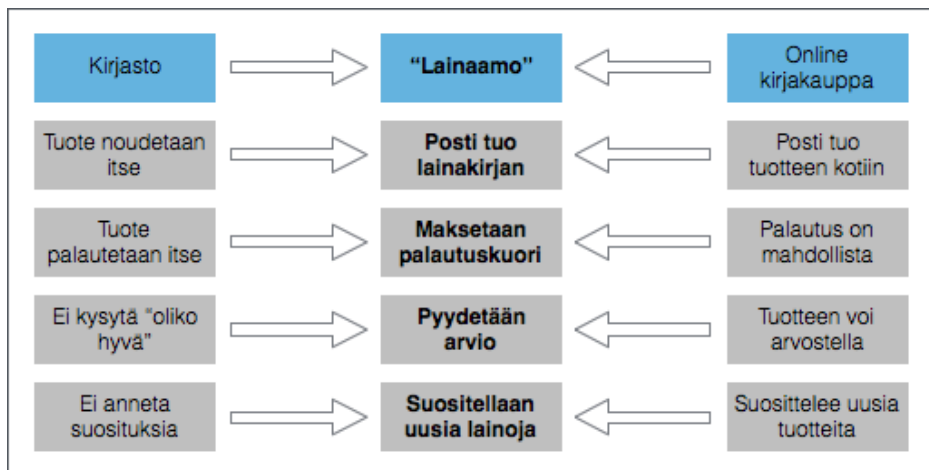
Kirjasto

"Lainaamo"

Online kirjakauppa

Tuote noudetaan itse

Posti tuo lainakirjan

Posti tuo tuotteen kotiin

Tuote palautetaan itse

Maksetaan palautuskuori

Palautus on mahdollista

Ei kysytä "oliko hyvä"

Pyydetään arvio

Tuotteen voi arvostella

Ei anneta suosituksia

Suositellaan uusia lainoja

Suosittelee uusia tuotteita